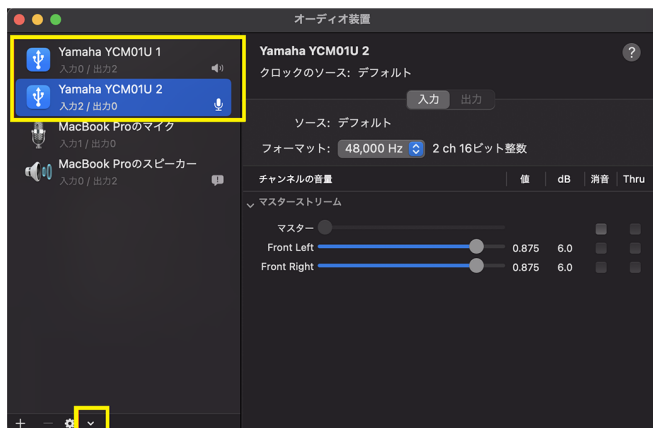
オーディオ装置

Yamaha YCM01U 1
入力0 / 出力2

Yamaha YCM01U 2
入力2 / 出力0

MacBook Proのマイク
入力1 / 出力0

MacBook Proのスピーカー
入力0 / 出力2

+ −

Yamaha YCM01U 2
クロックのソース: デフォルト

?

入力 出力

ソース: デフォルト

フォーマット: 48,000 Hz 2 ch 16ビット整数

| チャンネルの音量 | 値 | dB | 消音 | Thru |
|---|---|---|---|---|
| マスターストリーム | | | | |
| マスター | | | | |
| Front Left | 0.875 | 6.0 | | |
| Front Right | 0.875 | 6.0 | | |